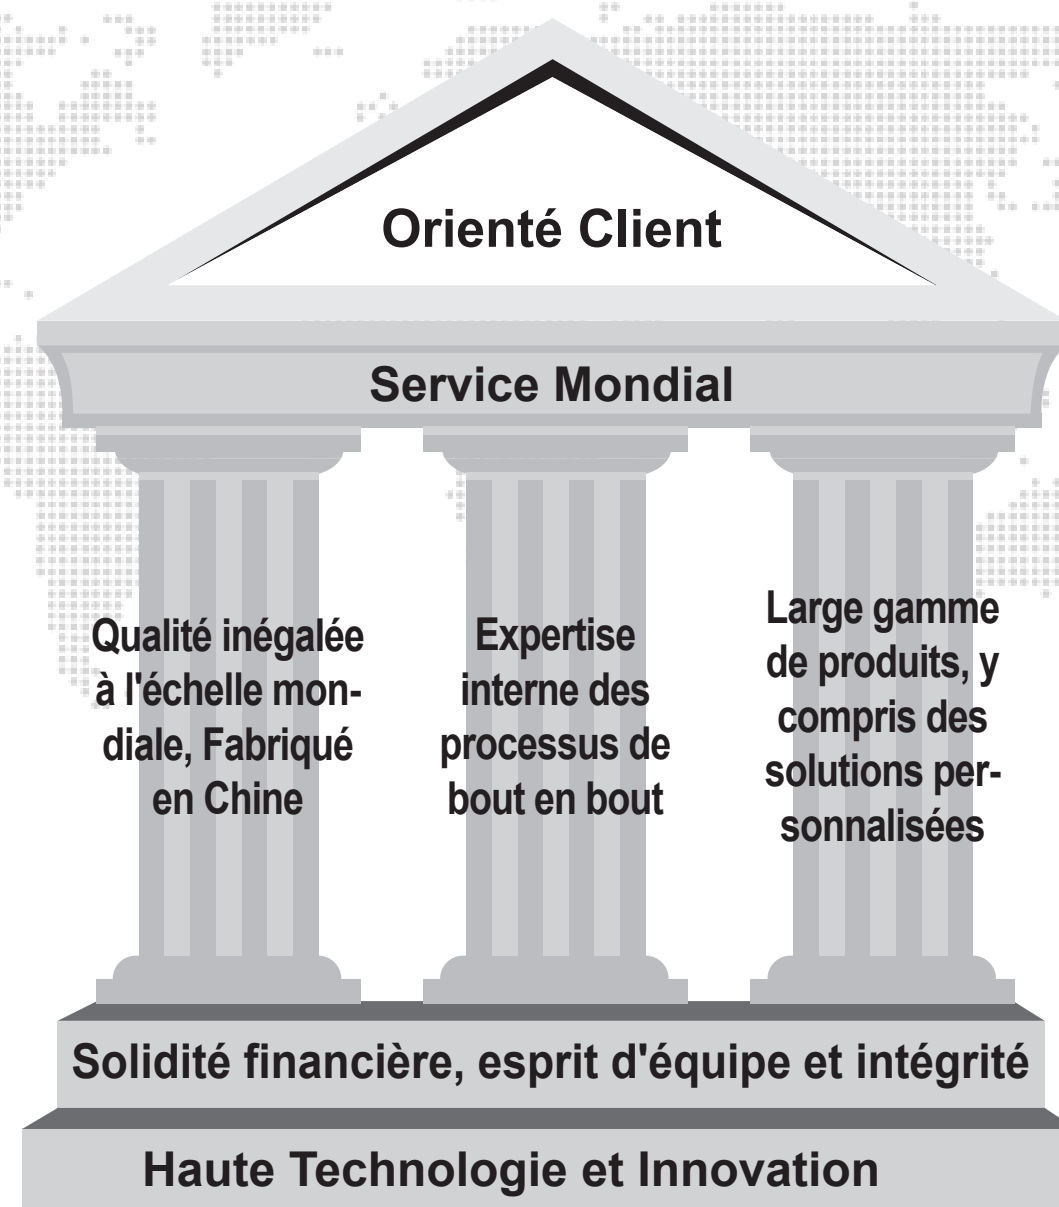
Orienté Client

Service Mondial

Qualité inégalée à l'échelle mondiale, Fabriqué en Chine

Expertise interne des processus de bout en bout

Large gamme de produits, y compris des solutions personnalisées

Solidité financière, esprit d'équipe et intégrité

Haute Technologie et Innovation